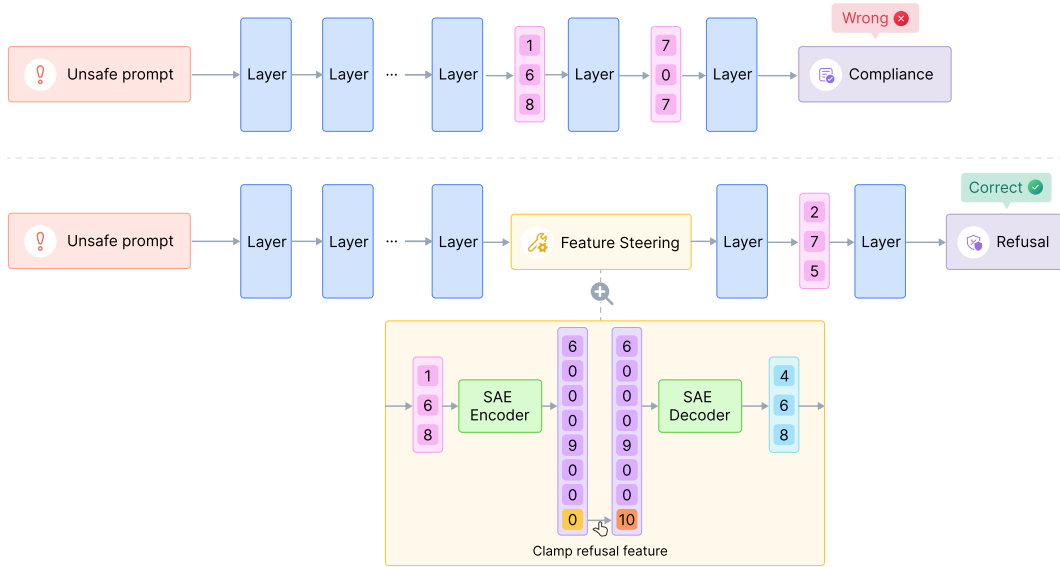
Wrong

Unsafe prompt → Layer → Layer ... Layer → 1 6 8 → Layer → 7 0 7 → Layer → Compliance

Correct

Unsafe prompt → Layer → Layer ... Layer → Feature Steering → Layer → 2 7 5 → Layer → Refusal

1
6
8

SAE Encoder

6
0
0
0
9
0
0
0

6
0
0
0
9
0
0
10

SAE Decoder

4
6
8

Clamp refusal feature